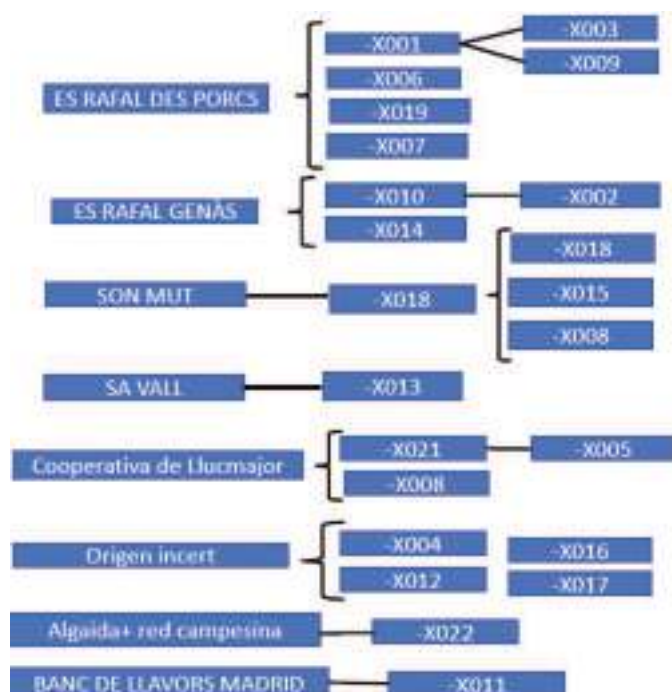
ES RAFAL DES PORCS
-X001
-X003
-X009
-X006
-X019
-X007

ES RAFAL GENÀS
-X010
-X002
-X014

SON MUT
-X018
-X018
-X015
-X008

SA VALL
-X013

Cooperativa de Llucmajor
-X021
-X005
-X008

Origen incert
-X004
-X016
-X012
-X017

Algaida+ red campesina
-X022

BANC DE LLAVORS MADRID
-X011